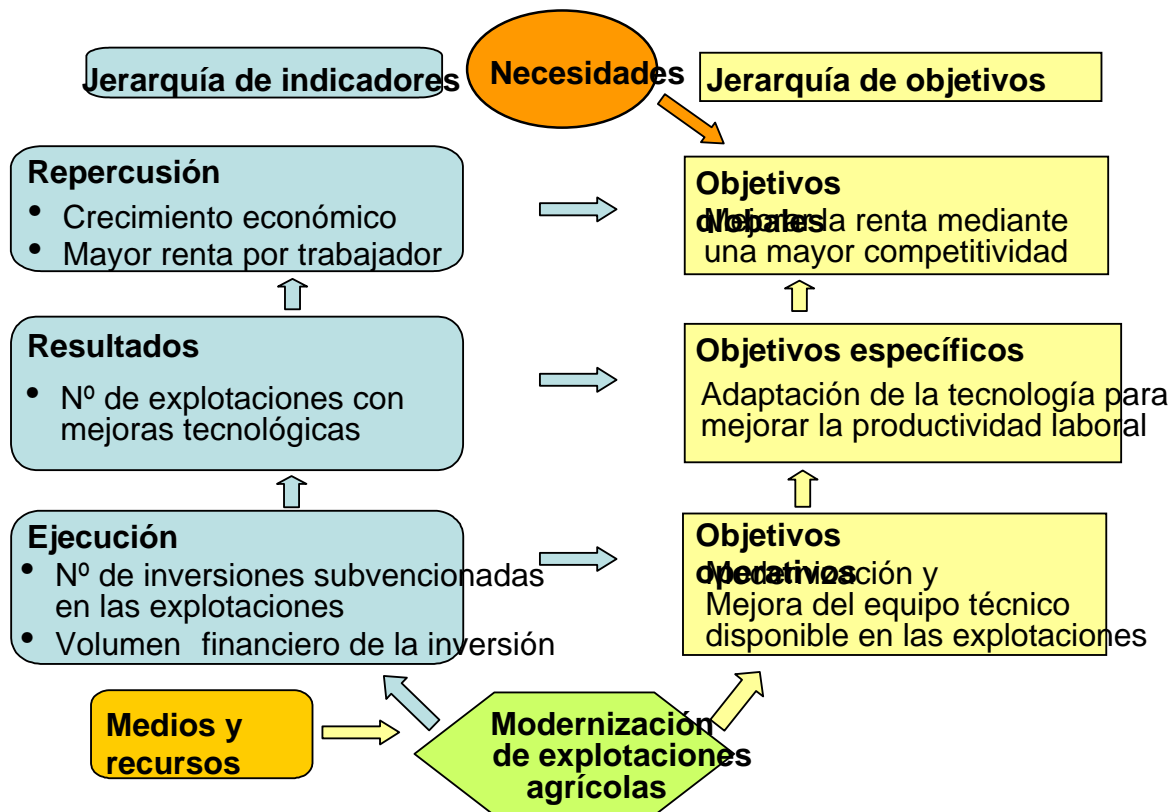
Jerarquía de indicadores

Necesidades

Jerarquía de objetivos

Repercusión
• Crecimiento económico
• Mayor renta por trabajador

Objetivos globales
Mejorar la renta mediante una mayor competitividad

Resultados
• Nº de explotaciones con mejoras tecnológicas

Objetivos específicos
Adaptación de la tecnología para mejorar la productividad laboral

Ejecución
• Nº de inversiones subvencionadas en las explotaciones
• Volumen financiero de la inversión

Objetivos operativos
Modernización y Mejora del equipo técnico disponible en las explotaciones

Medios y recursos

Modernización de explotaciones agrícolas